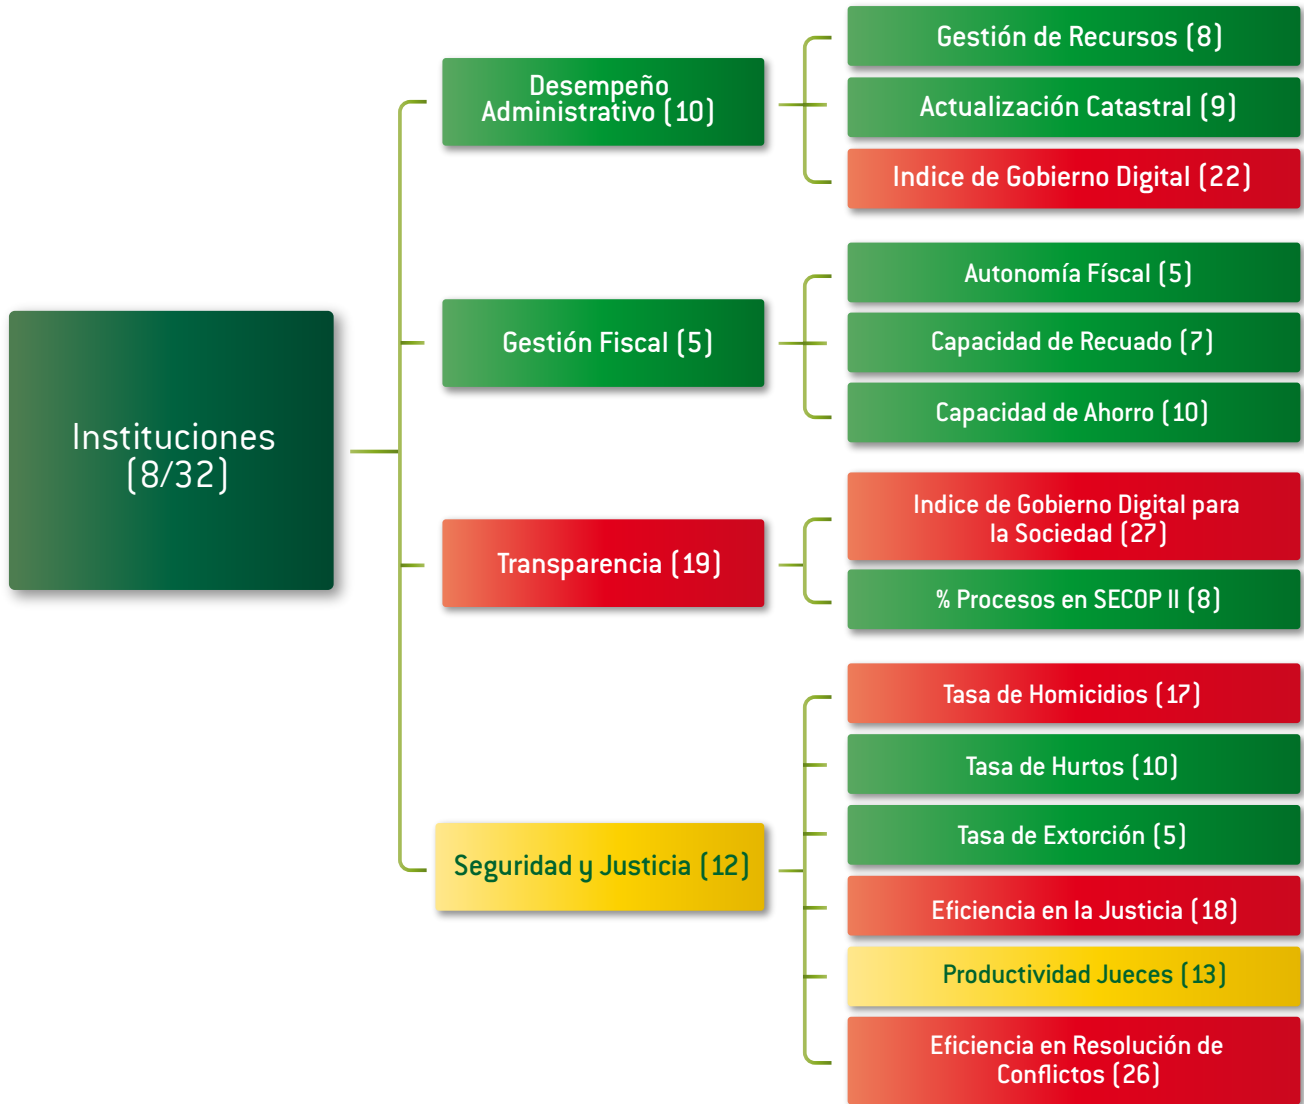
Instituciones (8/32)

Desempeño Administrativo (10)

Gestión de Recursos (8)

Actualización Catastral (9)

Indice de Gobierno Digital (22)

Gestión Fiscal (5)

Autonomía Físcal (5)

Capacidad de Recuado (7)

Capacidad de Ahorro (10)

Transparencia (19)

Indice de Gobierno Digital para la Sociedad (27)

% Procesos en SECOP II (8)

Seguridad y Justicia (12)

Tasa de Homicidios (17)

Tasa de Hurtos (10)

Tasa de Extorción (5)

Eficiencia en la Justicia (18)

Productividad Jueces (13)

Eficiencia en Resolución de Conflictos (26)